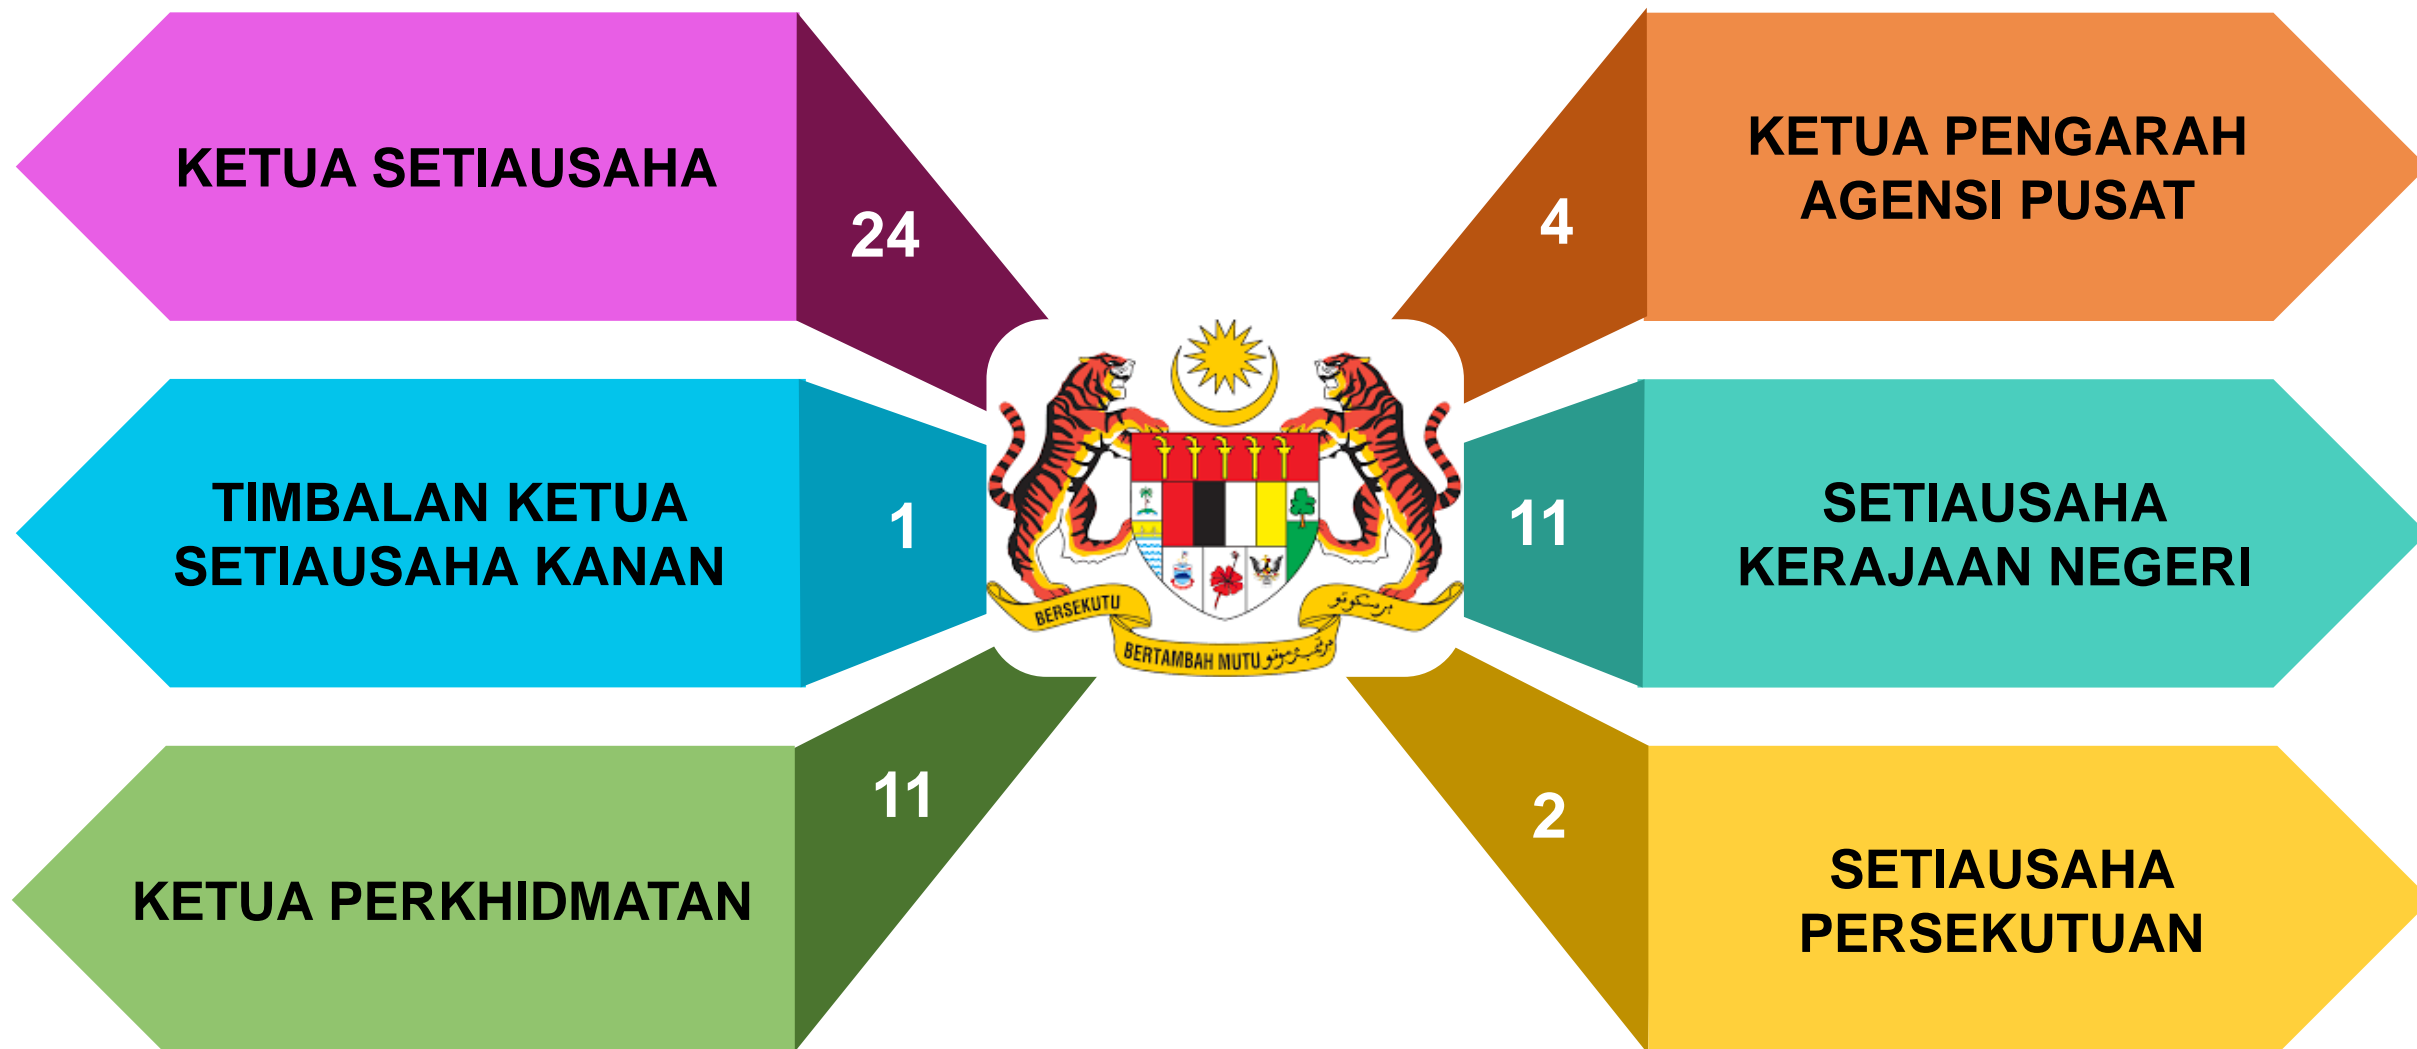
KETUA SETIAUSAHA
24

4
KETUA PENGARAH AGENSI PUSAT

TIMBALAN KETUA SETIAUSAHA KANAN
1

BERSEKUTU
برسکوتو
BERTAMBAH MUTU برتمبه موتو

11
SETIAUSAHA KERAJAAN NEGERI

KETUA PERKHIDMATAN
11

2
SETIAUSAHA PERSEKUTUAN